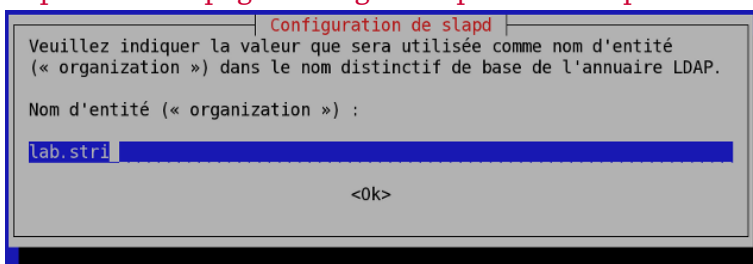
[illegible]

Configuration de slapd

Veuillez indiquer la valeur que sera utilisée comme nom d'entité (« organization ») dans le nom distinctif de base de l'annuaire LDAP.

Nom d'entité (« organization ») :

lab.stri_

<Ok>